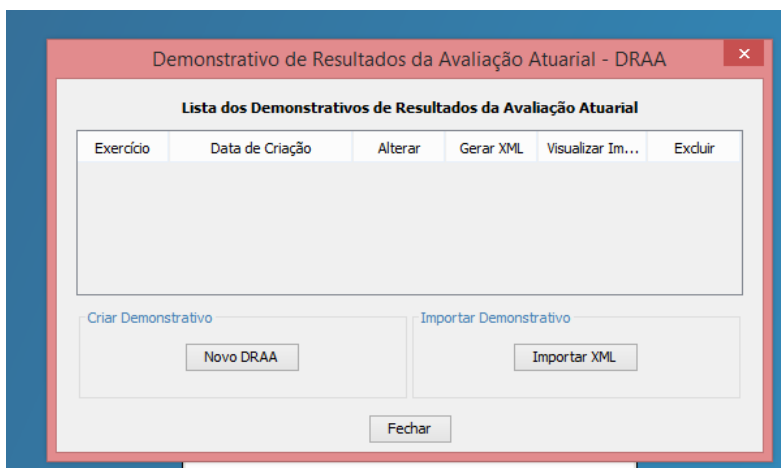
Demonstrativo de Resultados da Avaliação Atuarial - DRAA

Lista dos Demonstrativos de Resultados da Avaliação Atuarial

| Exercício | Data de Criação | Alterar | Gerar XML | Visualizar Im... | Excluir |
|---|---|---|---|---|---|

Criar Demonstrativo

Novo DRAA

Importar Demonstrativo

Importar XML

Fechar